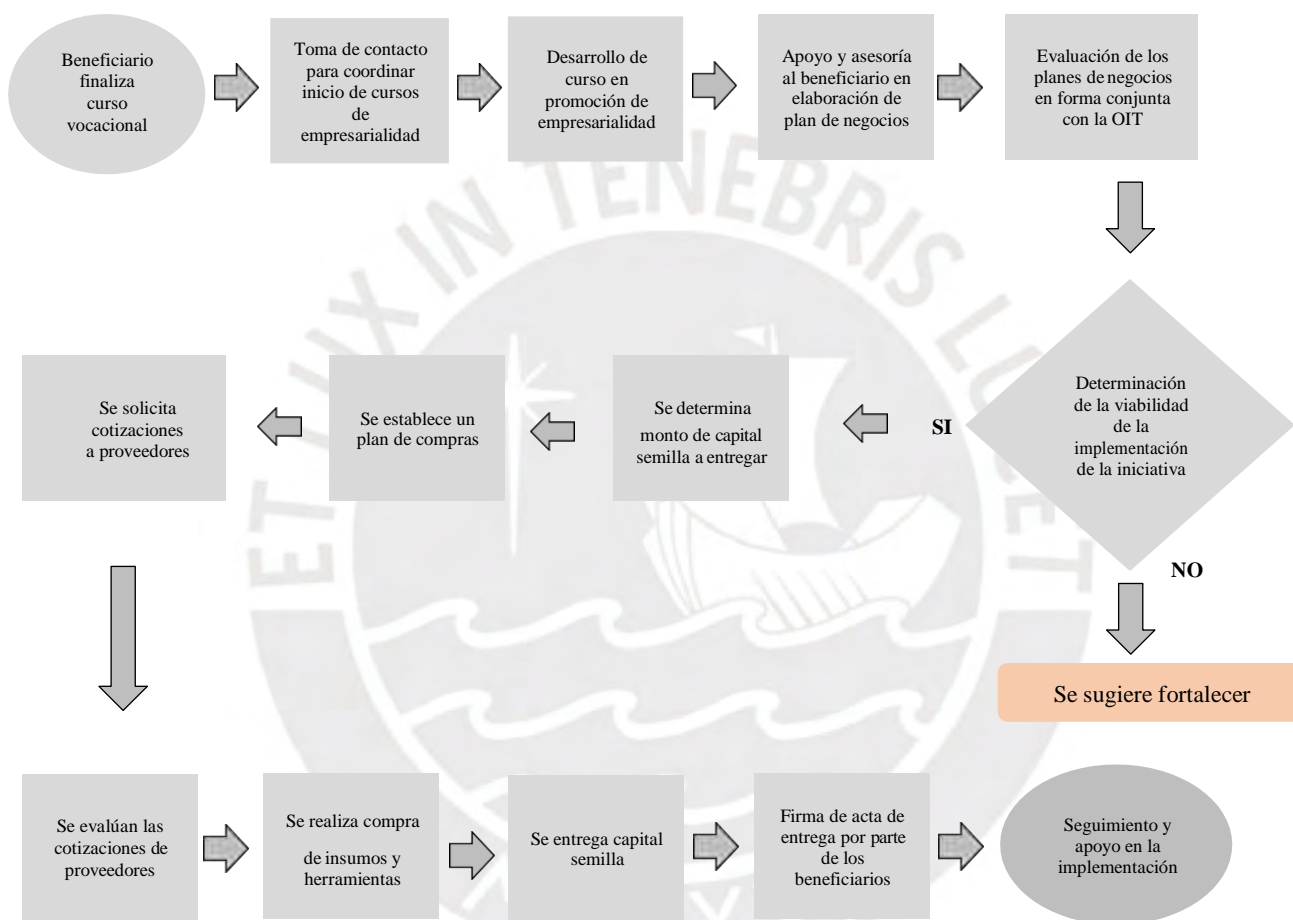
Beneficiario finaliza curso vocacional

Toma de contacto para coordinar inicio de cursos de empresarialidad

Desarrollo de curso en promoción de empresarialidad

Apoyo y asesoría al beneficiario en elaboración de plan de negocios

Evaluación de los planes de negocios en forma conjunta con la OIT

Determinación de la viabilidad de la implementación de la iniciativa

SI

Se determina monto de capital semilla a entregar

Se establece un plan de compras

Se solicita cotizaciones a proveedores

NO

Se sugiere fortalecer

Se evalúan las cotizaciones de proveedores

Se realiza compra de insumos y herramientas

Se entrega capital semilla

Firma de acta de entrega por parte de los beneficiarios

Seguimiento y apoyo en la implementación

ET LUX IN TENEBRIS LUCET